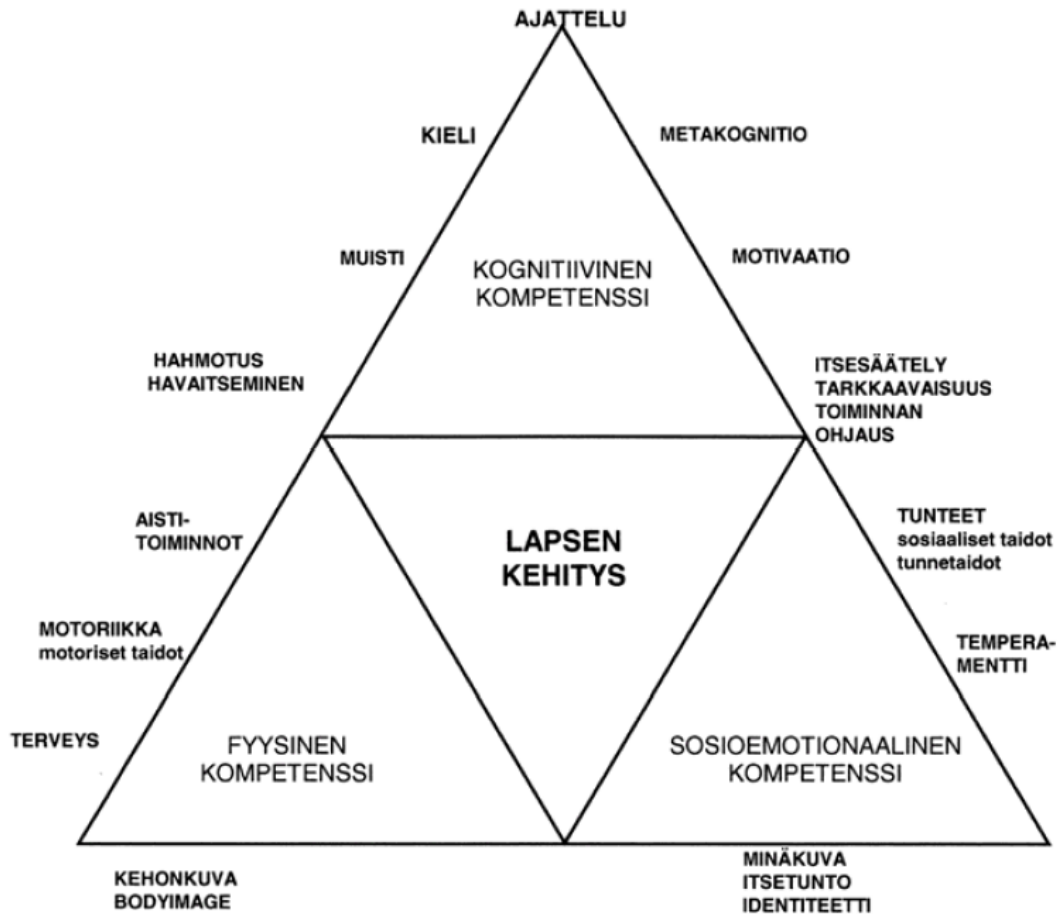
AJATTELU

KIELI

METAKOGNITIO

MUISTI

KOGNITIIVINEN KOMPETENSSI

MOTIVAATIO

HAHMOTUS HAVAITSEMINEN

ITSESÄÄTELY TARKKAAVAISUUS TOIMINNAN OHJAUS

AISTI-TOIMINNOT

LAPSEN KEHITYS

TUNTEET sosiaaliset taidot tunnetaidot

MOTORIIKKA motoriset taidot

TEMPERA-MENTTI

TERVEYS

FYYSINEN KOMPETENSSI

SOSIOEMOTIONAALINEN KOMPETENSSI

KEHONKUVA BODYIMAGE

MINÄKUVA ITSETUNTO IDENTITEETTI